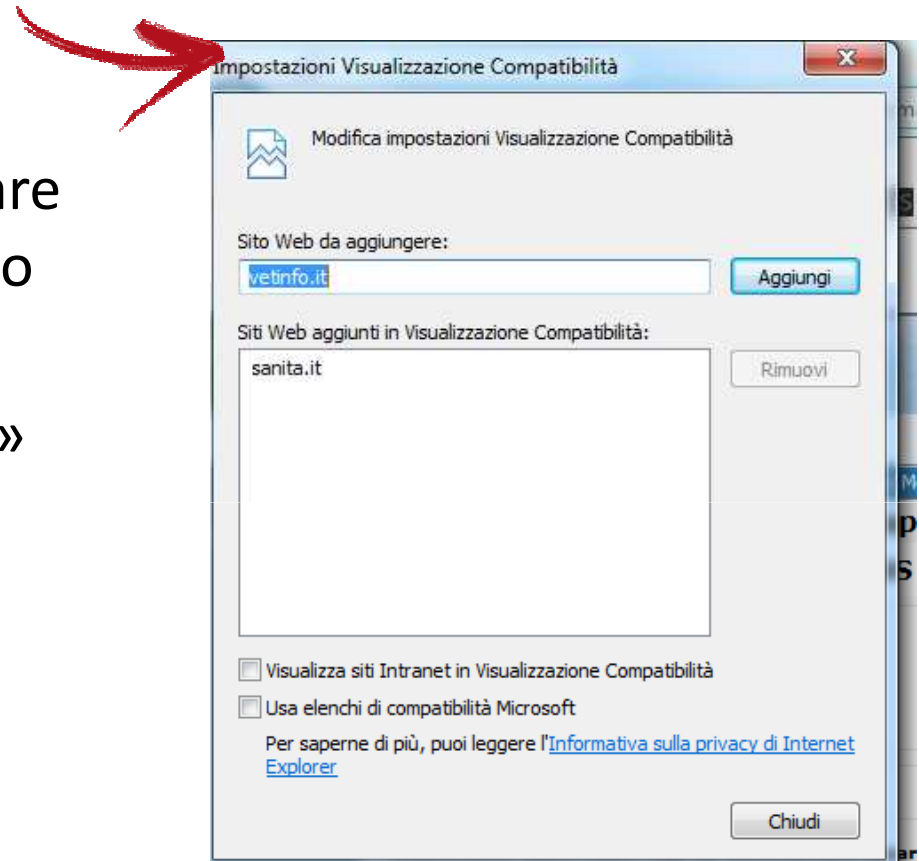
re
o
»

Impostazioni Visualizzazione Compatibilità

Modifica impostazioni Visualizzazione Compatibilità

Sito Web da aggiungere:
vetinfo.it
Aggiungi

Siti Web aggiunti in Visualizzazione Compatibilità:
sanita.it
Rimuovi

Visualizza siti Intranet in Visualizzazione Compatibilità
Usa elenchi di compatibilità Microsoft

Per saperne di più, puoi leggere l'Informativa sulla privacy di Internet Explorer

Chiudi